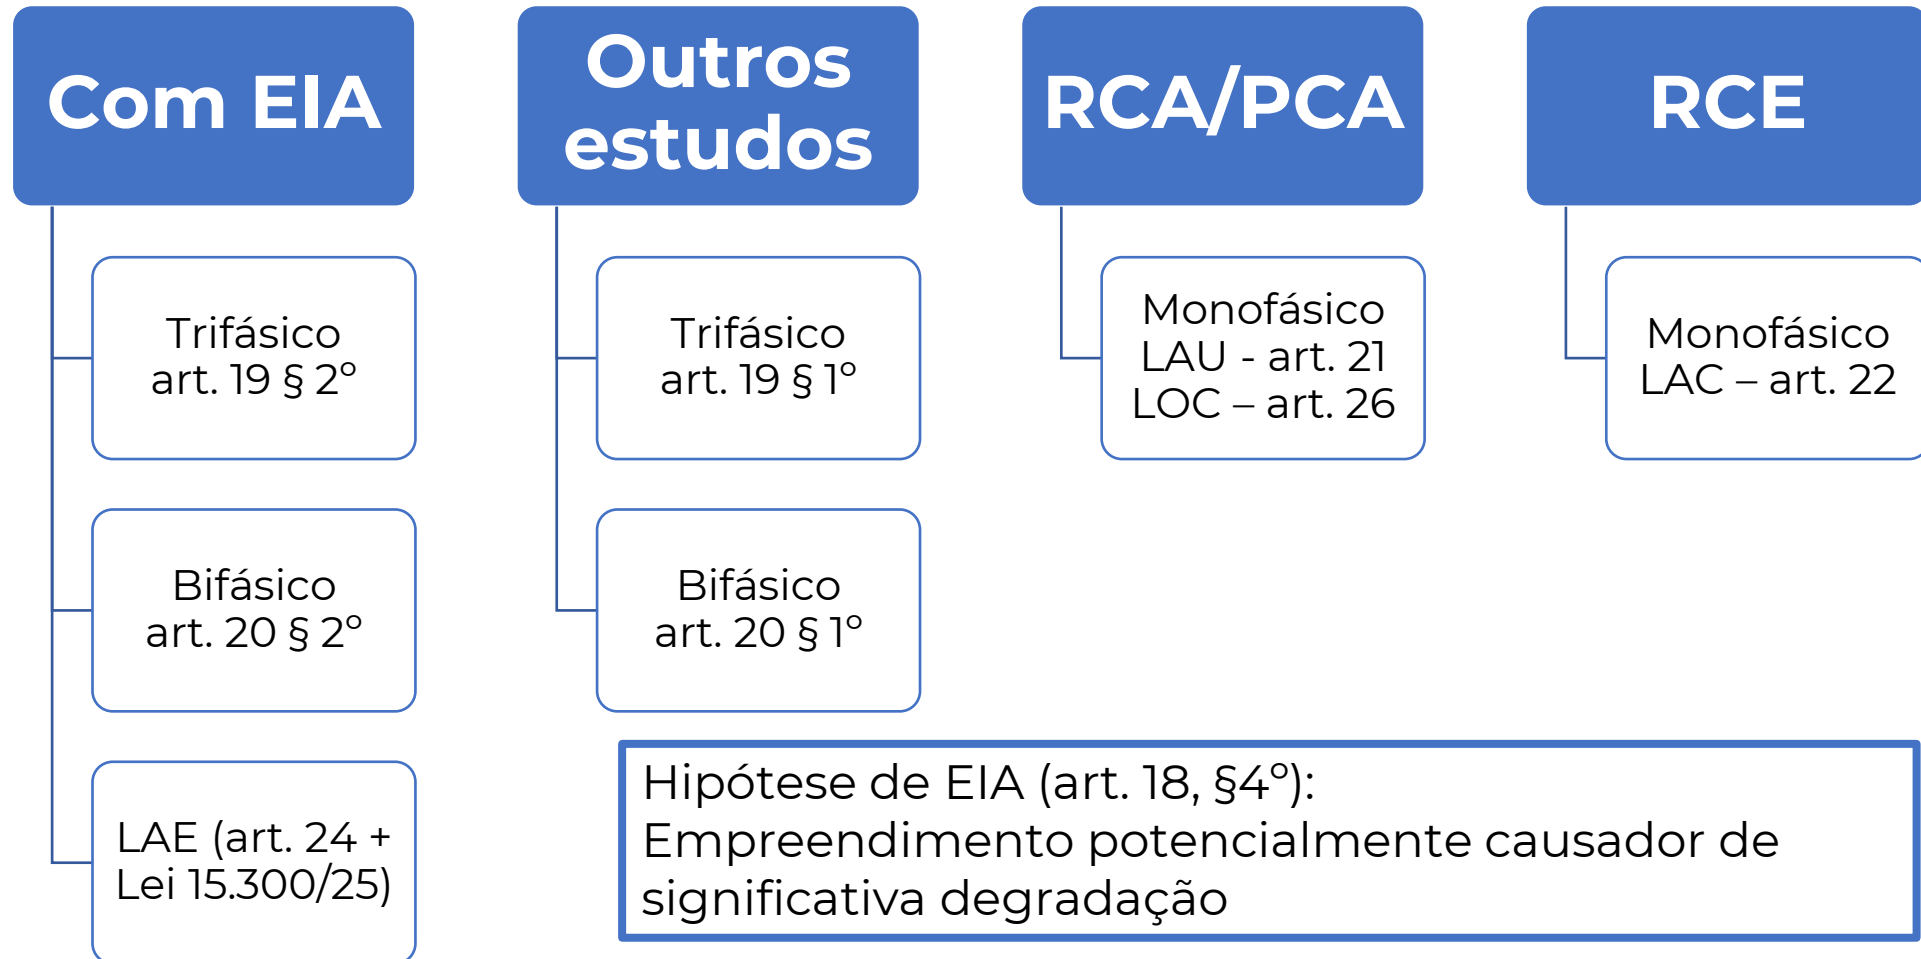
Com EIA

Trifásico
art. 19 § 2°

Bifásico
art. 20 § 2°

LAE (art. 24 +
Lei 15.300/25)

Outros estudos

Trifásico
art. 19 § 1°

Bifásico
art. 20 § 1°

RCA/PCA

Monofásico
LAU - art. 21
LOC – art. 26

RCE

Monofásico
LAC – art. 22

Hipótese de EIA (art. 18, §4°):
Empreendimento potencialmente causador de significativa degradação